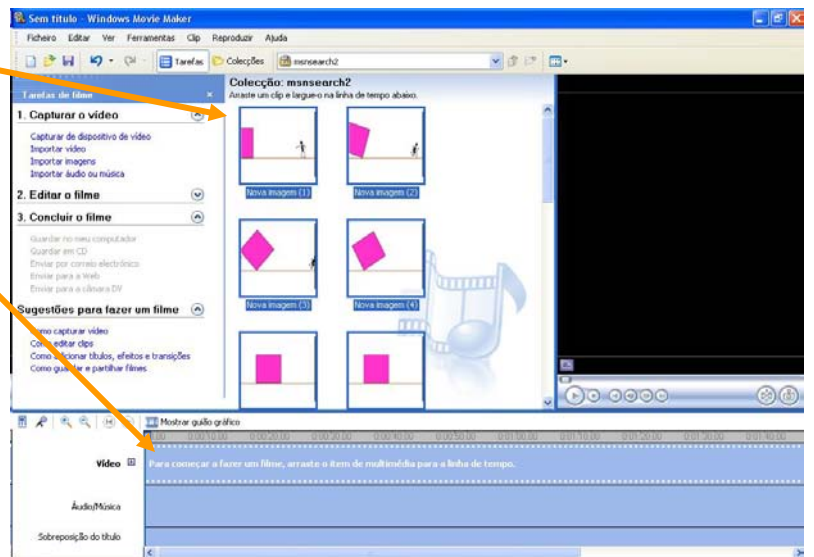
Sem título - Windows Movie Maker

Ficheiro Editar Ver Ferramentas Clip Reproduzir Ajuda

Tarefas Colecções msnsearch2

Tarefas de filme

1. Capturar o vídeo

Capturar de dispositivo de vídeo
Importar vídeo
Importar imagens
Importar áudio ou música

2. Editar o filme

3. Concluir o filme

Guardar no meu computador
Guardar em CD
Enviar por correio electrónico
Enviar para a Web
Enviar para a câmara DV

Sugestões para fazer um filme

Como capturar vídeo
Como editar clips
Como adicionar títulos, efeitos e transições
Como guardar e partilhar filmes

Colecção: msnsearch2
Arraste um clip e largue-o na linha de tempo abaixo.

Nova imagem (1)
Nova imagem (2)
Nova imagem (3)
Nova imagem (4)

Mostrar guião gráfico

Vídeo
Para começar a fazer um filme, arraste o item de multimédia para a linha de tempo.

Áudio/Música

Sobreposição do título